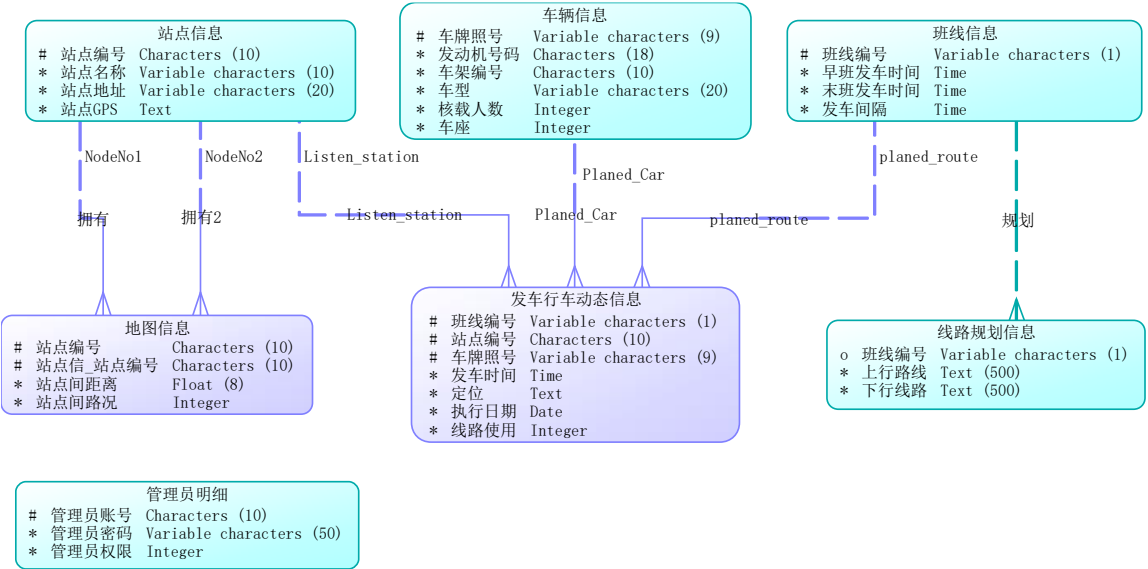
站点信息

| | | |
|---|---|---|
| # | 站点编号 | Characters (10) |
| * | 站点名称 | Variable characters (10) |
| * | 站点地址 | Variable characters (20) |
| * | 站点GPS | Text |

车辆信息

| | | |
|---|---|---|
| # | 车牌照号 | Variable characters (9) |
| * | 发动机号码 | Characters (18) |
| * | 车架编号 | Characters (10) |
| * | 车型 | Variable characters (20) |
| * | 核载人数 | Integer |
| * | 车座 | Integer |

班线信息

| | | |
|---|---|---|
| # | 班线编号 | Variable characters (1) |
| * | 早班发车时间 | Time |
| * | 末班发车时间 | Time |
| * | 发车间隔 | Time |

NodeNo1

NodeNo2

Listen_station

Planed_Car

planed_route

拥有

拥有2

Listen_station

Planed_Car

planed_route

规划

地图信息

| | | |
|---|---|---|
| # | 站点编号 | Characters (10) |
| # | 站点信_站点编号 | Characters (10) |
| * | 站点间距离 | Float (8) |
| * | 站点间路况 | Integer |

发车行车动态信息

| | | |
|---|---|---|
| # | 班线编号 | Variable characters (1) |
| # | 站点编号 | Characters (10) |
| # | 车牌照号 | Variable characters (9) |
| * | 发车时间 | Time |
| * | 定位 | Text |
| * | 执行日期 | Date |
| * | 线路使用 | Integer |

线路规划信息

| | | |
|---|---|---|
| o | 班线编号 | Variable characters (1) |
| * | 上行路线 | Text (500) |
| * | 下行线路 | Text (500) |

管理员明细

| | | |
|---|---|---|
| # | 管理员账号 | Characters (10) |
| * | 管理员密码 | Variable characters (50) |
| * | 管理员权限 | Integer |